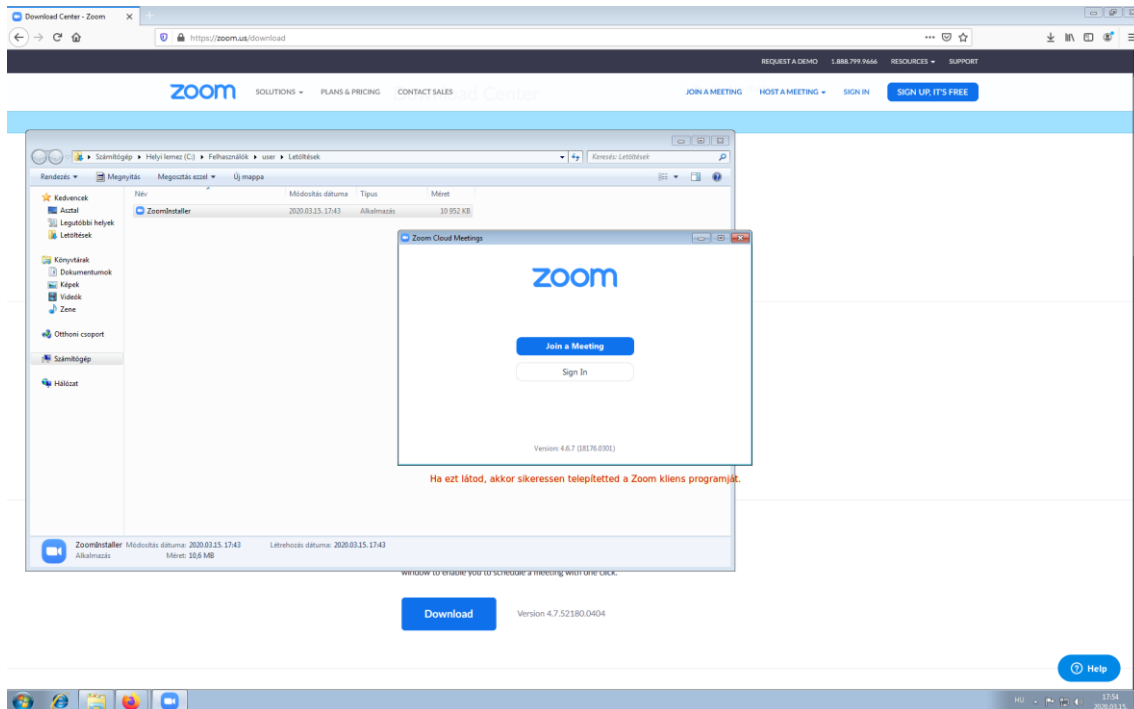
Download Center - Zoom ×

https://zoom.us/download

REQUEST A DEMO 1.888.799.9666 RESOURCES ▾ SUPPORT

zoom SOLUTIONS ▾ PLANS & PRICING CONTACT SALES Download Center JOIN A MEETING HOST A MEETING ▾ SIGN IN SIGN UP, IT'S FREE

Számítógép ▸ Helyi lemez (C:) ▸ Felhasználók ▸ user ▸ Letöltések

Keresés: Letöltések

Rendezés ▾ Megnyitás Megosztás ezzel ▾ Új mappa

Kedvencek
Asztal
Legutóbbi helyek
Letöltések

Könyvtárak
Dokumentumok
Képek
Videók
Zene

Otthoni csoport

Számítógép

Hálózat

| Név | Módosítás dátuma | Típus | Méret |
|---|---|---|---|
| ZoomInstaller | 2020.03.15. 17:43 | Alkalmazás | 10 952 KB |

ZoomInstaller Módosítás dátuma: 2020.03.15. 17:43 Létrehozás dátuma: 2020.03.15. 17:43
Alkalmazás Méret: 10,6 MB

Zoom Cloud Meetings

zoom

Join a Meeting

Sign In

Version: 4.6.7 (18176.0301)

Ha ezt látod, akkor sikeressen telepítetted a Zoom kliens programját.

window to enable you to schedule a meeting with one click.

Download

Version 4.7.52180.0404

Help

HU 17:54 2020.03.15.